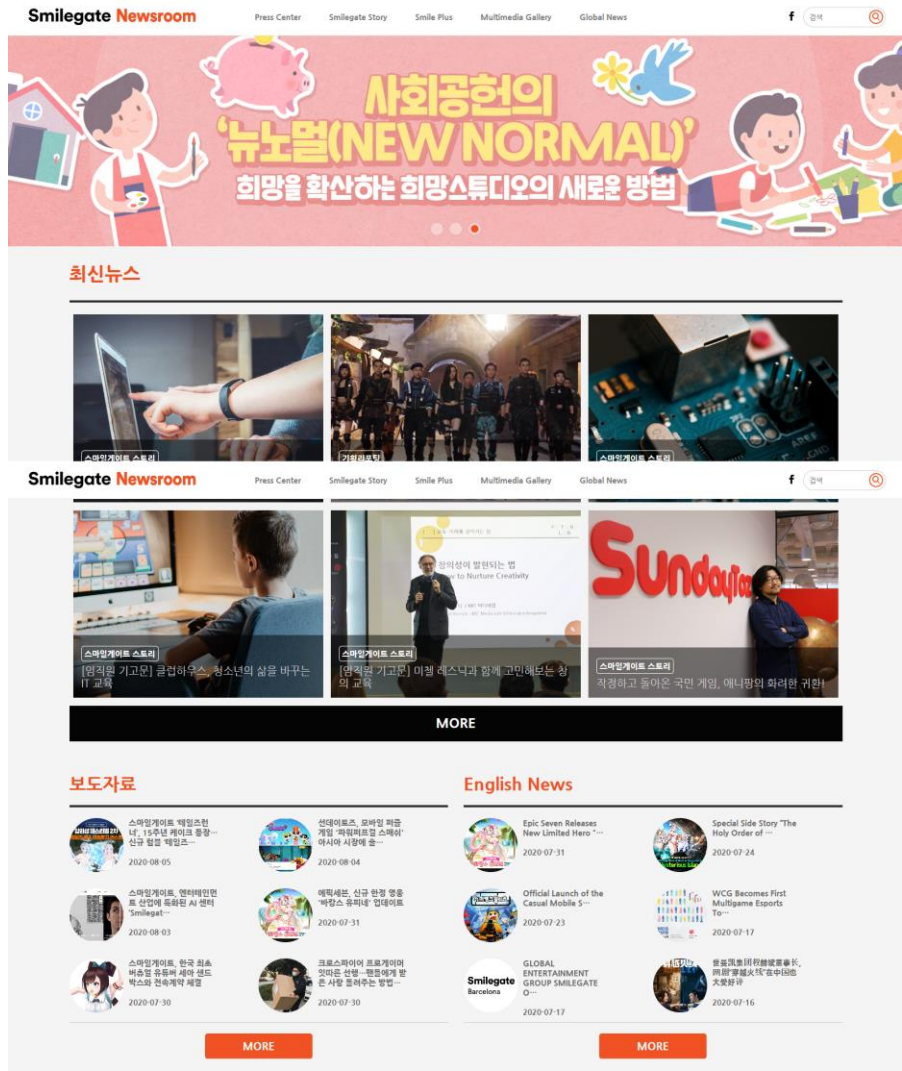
Smilegate Newsroom

Press Center Smilegate Story Smile Plus Multimedia Gallery Global News

f 검색

사회공헌의 '뉴노멀(NEW NORMAL)'
희망을 확산하는 희망스튜디오의 새로운 방법

최신뉴스

스마일게이트 스토리

기획리포트

스마일게이트 스토리

Smilegate Newsroom

Press Center Smilegate Story Smile Plus Multimedia Gallery Global News

f 검색

스마일게이트 스토리
[임직원 기고문] 클럽하우스, 청소년의 삶을 바꾸는 IT 교육

창의성이 발현되는 법
How to Nurture Creativity

스마일게이트 스토리
[임직원 기고문] 미첼 레스닉과 함께 고민해보는 창의 교육

Sunday

스마일게이트 스토리
작정하고 돌아온 국민 게임, 애니팡의 화려한 귀환!

MORE

보도자료

스마일게이트 '테일즈런너', 15주년 케이크 등장… 신규 협업 '테일즈…
2020-08-05

선데이토즈, 모바일 퍼즐게임 '파워퍼프걸 스매쉬' 아시아 시장에 승…
2020-08-04

스마일게이트, 엔터테인먼트 산업에 특화된 AI 센터 'Smilegat…
2020-08-03

에픽세븐, 신규 한정 영웅 '바랑스 유피네' 업데이트
2020-07-31

스마일게이트, 한국 최초 버츄얼 유튜버 세아 샌드박스와 전속계약 체결
2020-07-30

크로스파이어 프로게이머 잇따른 선행…팬들에게 받은 사랑 돌려주는 방법…
2020-07-30

MORE

English News

Epic Seven Releases New Limited Hero "…
2020-07-31

Special Side Story "The Holy Order of …
2020-07-24

Official Launch of the Casual Mobile S…
2020-07-23

WCG Becomes First Multigame Esports To…
2020-07-17

Smilegate Barcelona
GLOBAL ENTERTAINMENT GROUP SMILEGATE O…
2020-07-17

壹县凯集团权赫健董事长，两周"穿越火线"在中国也大受好评
2020-07-16

MORE